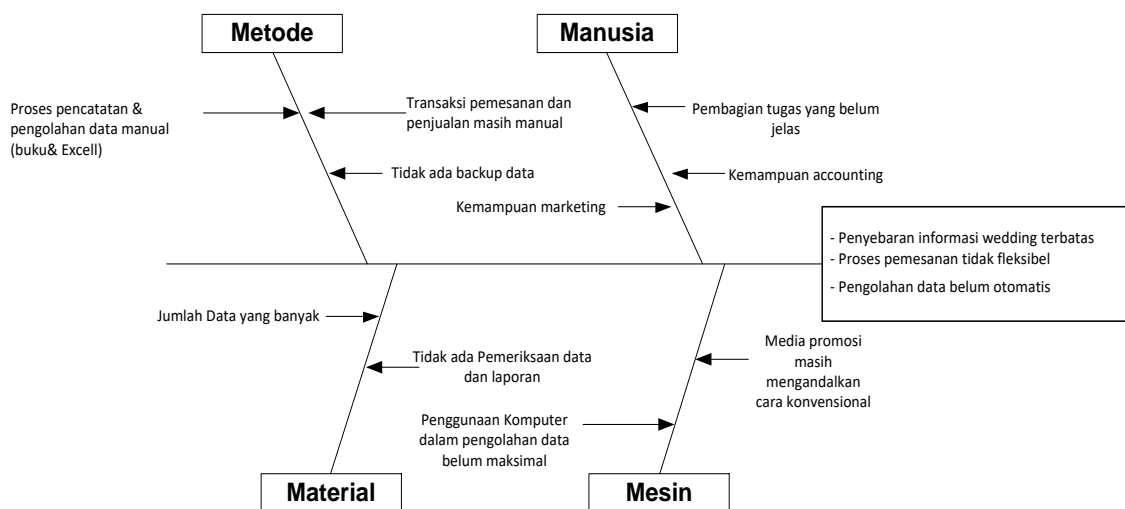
Metode

Manusia

Proses pencatatan & pengolahan data manual (buku& Excell)

Transaksi pemesanan dan penjualan masih manual

Pembagian tugas yang belum jelas

Tidak ada backup data

Kemampuan accounting

Kemampuan marketing

- Penyebaran informasi wedding terbatas
- Proses pemesanan tidak fleksibel
- Pengolahan data belum otomatis

Jumlah Data yang banyak

Tidak ada Pemeriksaan data dan laporan

Media promosi masih mengandalkan cara konvensional

Penggunaan Komputer dalam pengolahan data belum maksimal

Material

Mesin